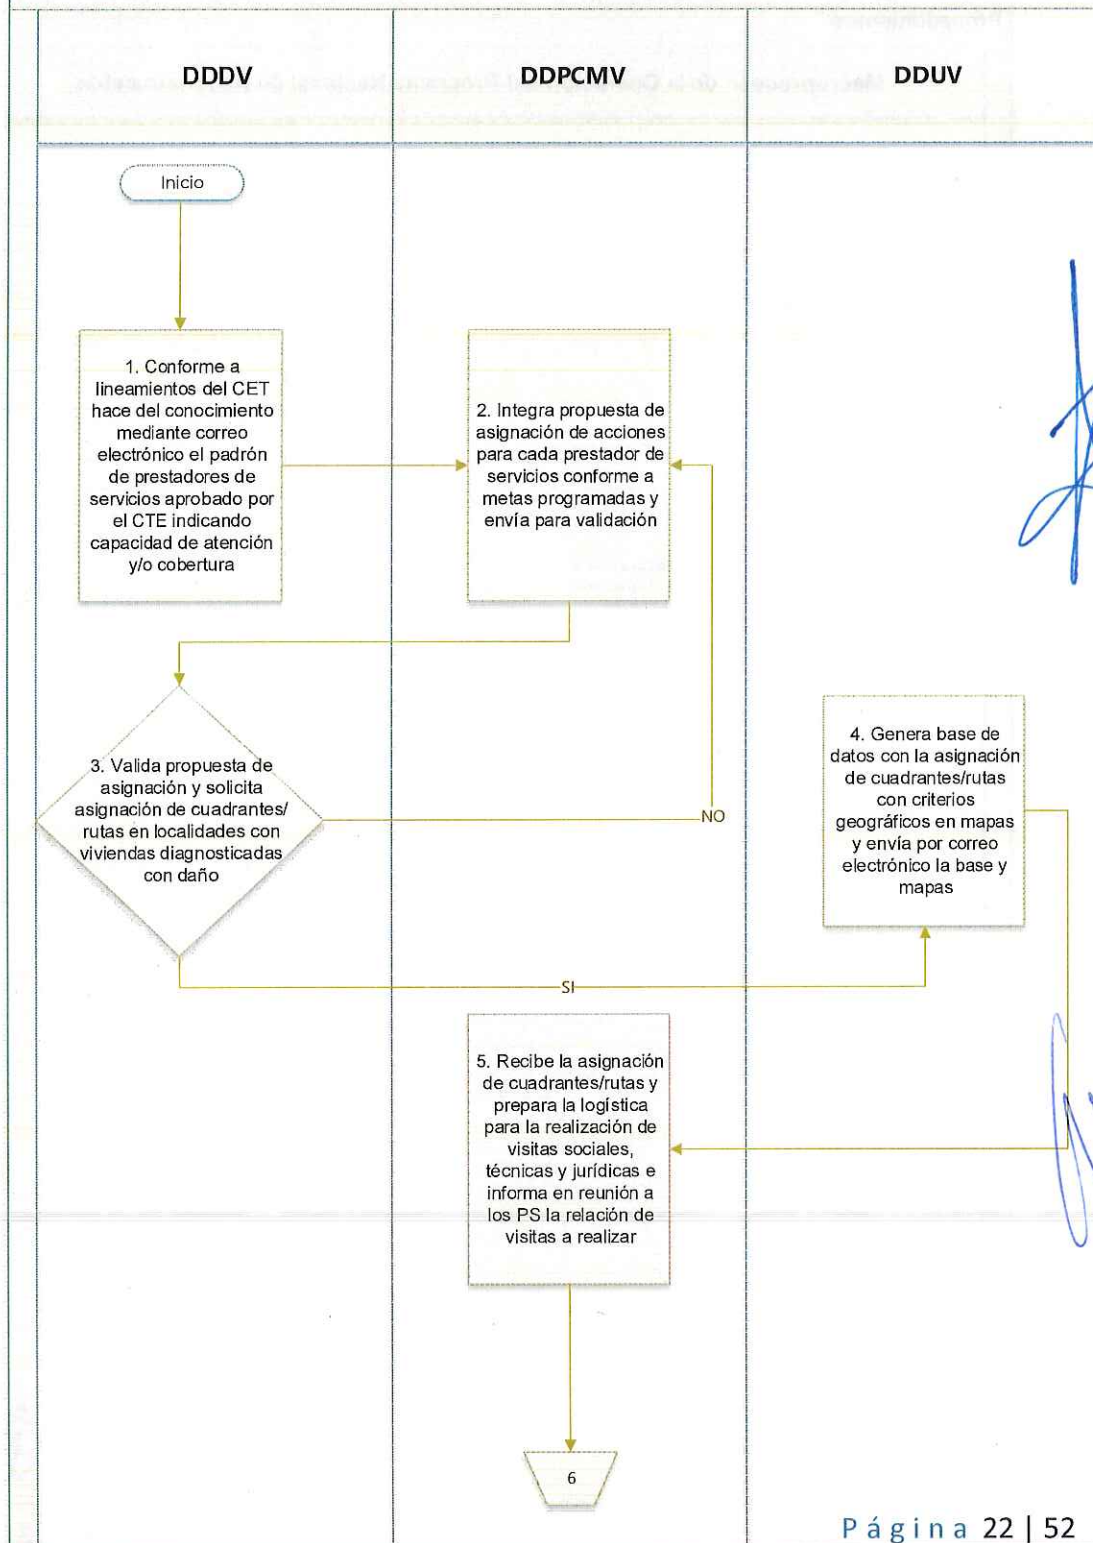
DDDV

DDPCMV

DDUV

Inicio

1. Conforme a lineamientos del CET hace del conocimiento mediante correo electrónico el padrón de prestadores de servicios aprobado por el CTE indicando capacidad de atención y/o cobertura

2. Integra propuesta de asignación de acciones para cada prestador de servicios conforme a metas programadas y envía para validación

3. Valida propuesta de asignación y solicita asignación de cuadrantes/ rutas en localidades con viviendas diagnosticadas con daño

NO

SI

4. Genera base de datos con la asignación de cuadrantes/rutas con criterios geográficos en mapas y envía por correo electrónico la base y mapas

5. Recibe la asignación de cuadrantes/rutas y prepara la logística para la realización de visitas sociales, técnicas y jurídicas e informa en reunión a los PS la relación de visitas a realizar

6

Página 22 | 52